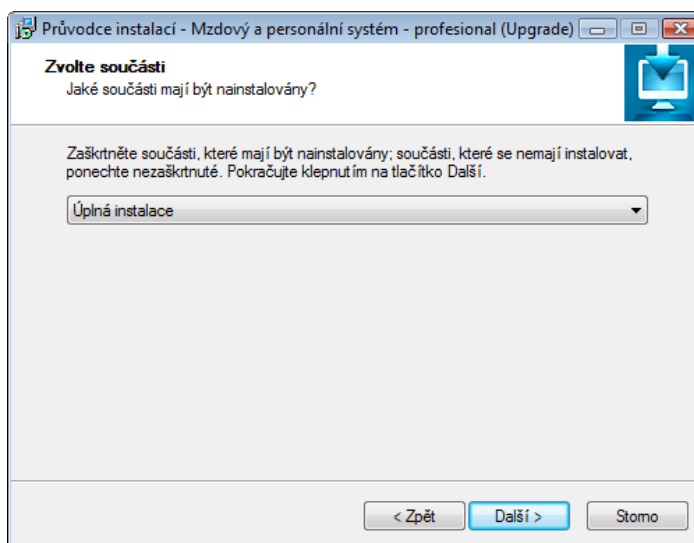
Průvodce instalací - Mzdový a personální systém - profesional (Upgrade)

Zvolte součásti
Jaké součásti mají být nainstalovány?

Zaškrtněte součásti, které mají být nainstalovány; součásti, které se nemají instalovat, ponechte nezaškrtnuté. Pokračujte klepnutím na tlačítko Další.

Úplná instalace

< Zpět
Další >
Storno